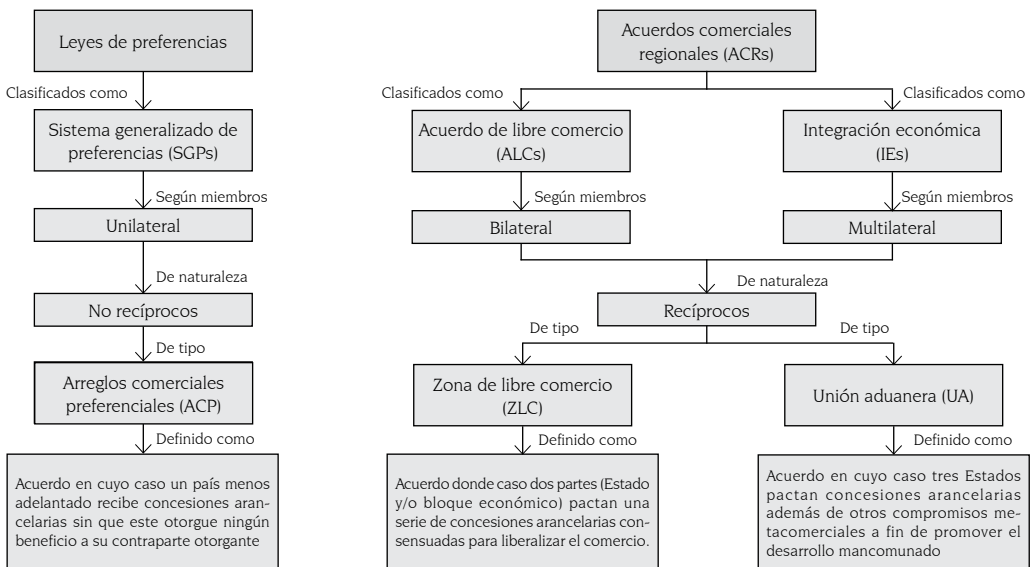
Leyes de preferencias

Clasificados como

Sistema generalizado de preferencias (SGPs)

Según miembros

Unilateral

De naturaleza

No recíprocos

De tipo

Arreglos comerciales preferenciales (ACP)

Definido como

Acuerdo en cuyo caso un país menos adelantado recibe concesiones arancelarias sin que este otorgue ningún beneficio a su contraparte otorgante

Acuerdos comerciales regionales (ACRs)

Clasificados como

Clasificados como

Acuerdo de libre comercio (ALCs)

Integración económica (IEs)

Según miembros

Según miembros

Bilateral

Multilateral

De naturaleza

Recíprocos

De tipo

De tipo

Zona de libre comercio (ZLC)

Unión aduanera (UA)

Definido como

Definido como

Acuerdo donde caso dos partes (Estado y/o bloque económico) pactan una serie de concesiones arancelarias consensuadas para liberalizar el comercio.

Acuerdo en cuyo caso tres Estados pactan concesiones arancelarias además de otros compromisos metacomerciales a fin de promover el desarrollo mancomunado